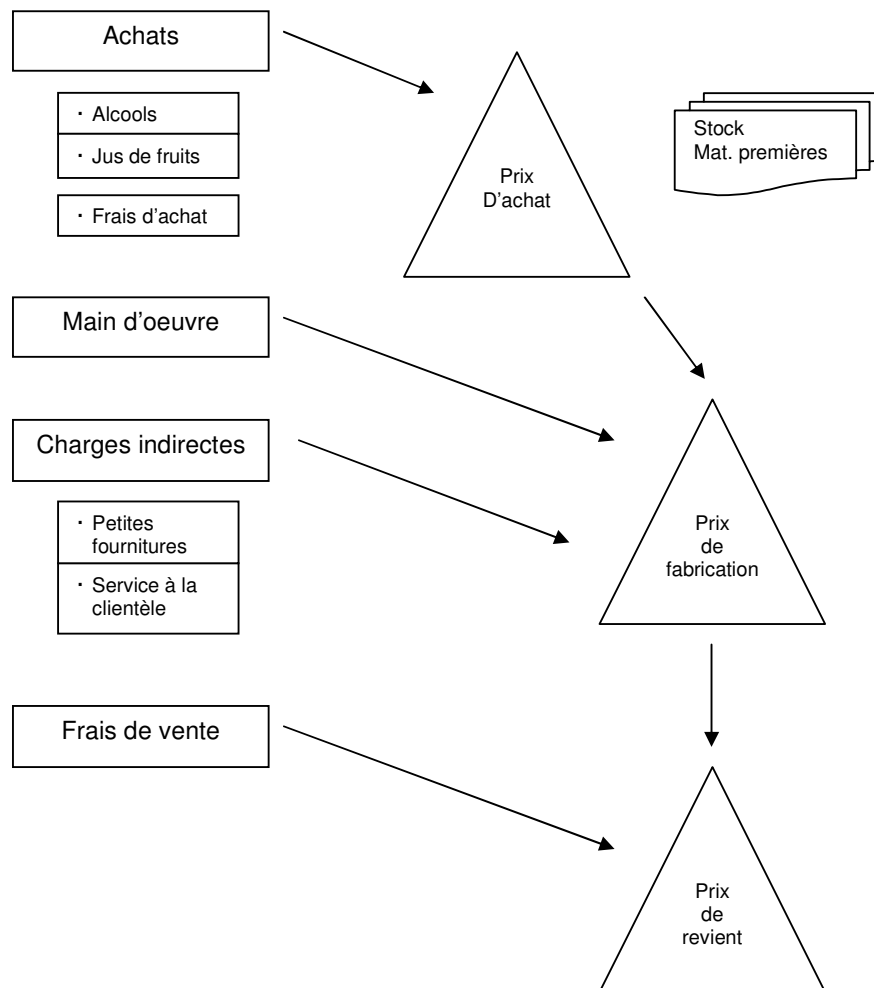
Achats

- Alcools
- Jus de fruits

- Frais d'achat

Prix D'achat

Stock Mat. premières

Main d'oeuvre

Charges indirectes

- Petites fournitures
- Service à la clientèle

Prix de fabrication

Frais de vente

Prix de revient